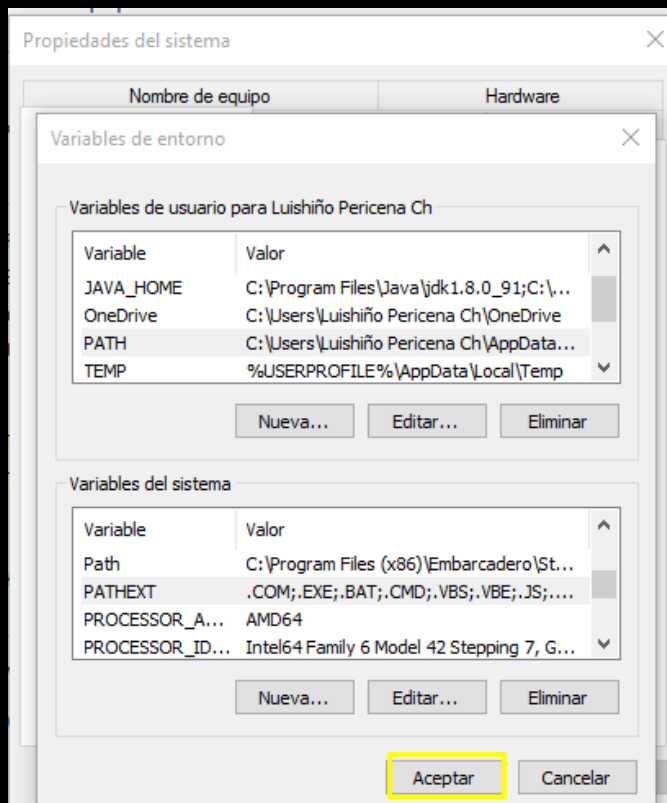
Propiedades del sistema

Nombre de equipo | Hardware

Variables de entorno

Variables de usuario para Luishiño Pericena Ch

| Variable | Valor |
|---|---|
| JAVA_HOME | C:\Program Files\Java\jdk1.8.0_91;C:\... |
| OneDrive | C:\Users\Luishiño Pericena Ch\OneDrive |
| PATH | C:\Users\Luishiño Pericena Ch\AppData... |
| TEMP | %USERPROFILE%\AppData\Local\Temp |

Nueva... Editar... Eliminar

Variables del sistema

| Variable | Valor |
|---|---|
| Path | C:\Program Files (x86)\Embarcadero\St... |
| PATHEXT | .COM;.EXE;.BAT;.CMD;.VBS;.VBE;.JS;.... |
| PROCESSOR_A... | AMD64 |
| PROCESSOR_ID... | Intel64 Family 6 Model 42 Stepping 7, G... |

Nueva... Editar... Eliminar

Aceptar Cancelar